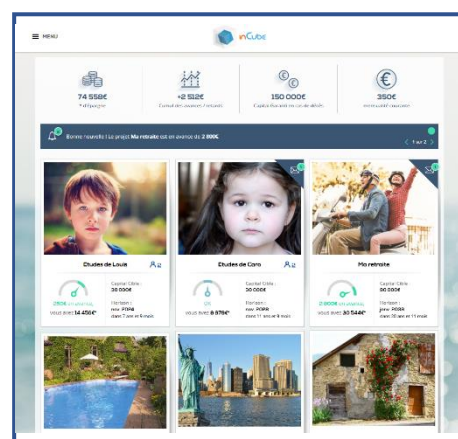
MENU

inCube

74 558€
Total épargne

+2 512€
Cumul des avances/retards

150 000€
Capital fixé comme cible atteint

350€
Versement mensuel

Bonne nouvelle ! Le projet Ma retraite est en avance de 2 000€

1 sur 2

Etudes de Louis

2

280€ en avance

Vous avez 14 450€

Capital Cible :
30 000€

Horizon :
nov. PORR
dans 7 ans et 9 mois

Etudes de Caro

2

0€

Vous avez 8 979€

Capital Cible :
30 000€

Horizon :
nov. PORR
dans 11 ans et 8 mois

Ma retraite

2 000€ en avance

Vous avez 30 544€

Capital Cible :
90 000€

Horizon :
janv. PORR
dans 35 ans et 11 mois